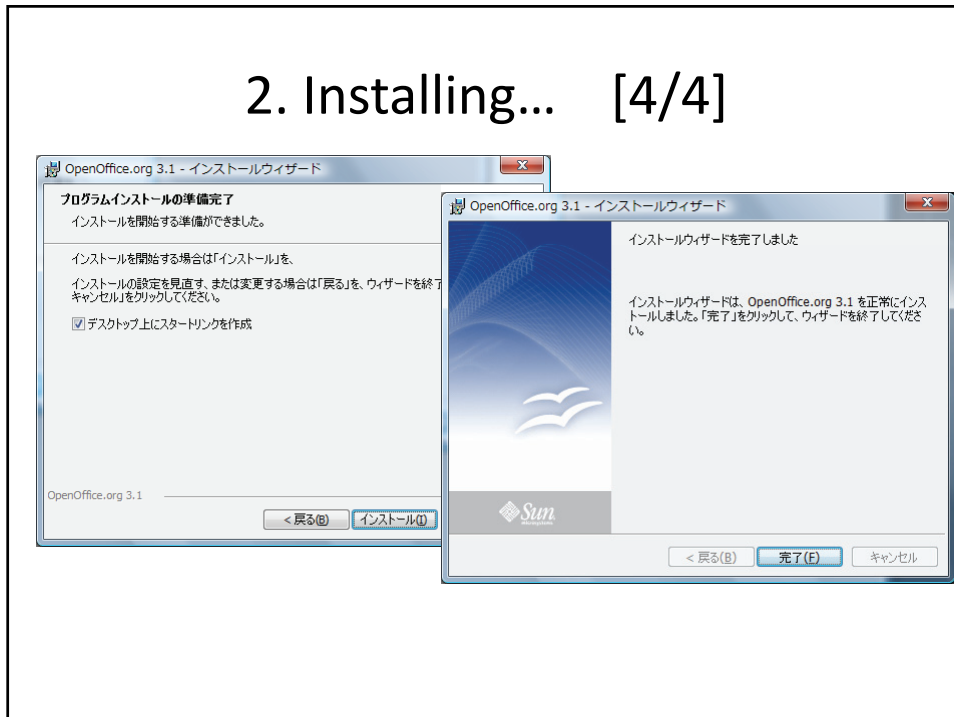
2. Installing… [4/4]

OpenOffice.org 3.1 - インストールウィザード

プログラムインストールの準備完了

インストールを開始する準備ができました。

インストールを開始する場合は「インストール」を、

インストールの設定を見直す、または変更する場合は「戻る」を、ウィザードを終了
キャンセル」をクリックしてください。

☑ デスクトップ上にスタートリンクを作成

OpenOffice.org 3.1

< 戻る(B) インストール(I)

OpenOffice.org 3.1 - インストールウィザード

インストールウィザードを完了しました

インストールウィザードは、OpenOffice.org 3.1 を正常にインストールしました。「完了」をクリックして、ウィザードを終了してください。

Sun

< 戻る(B) 完了(F) キャンセル